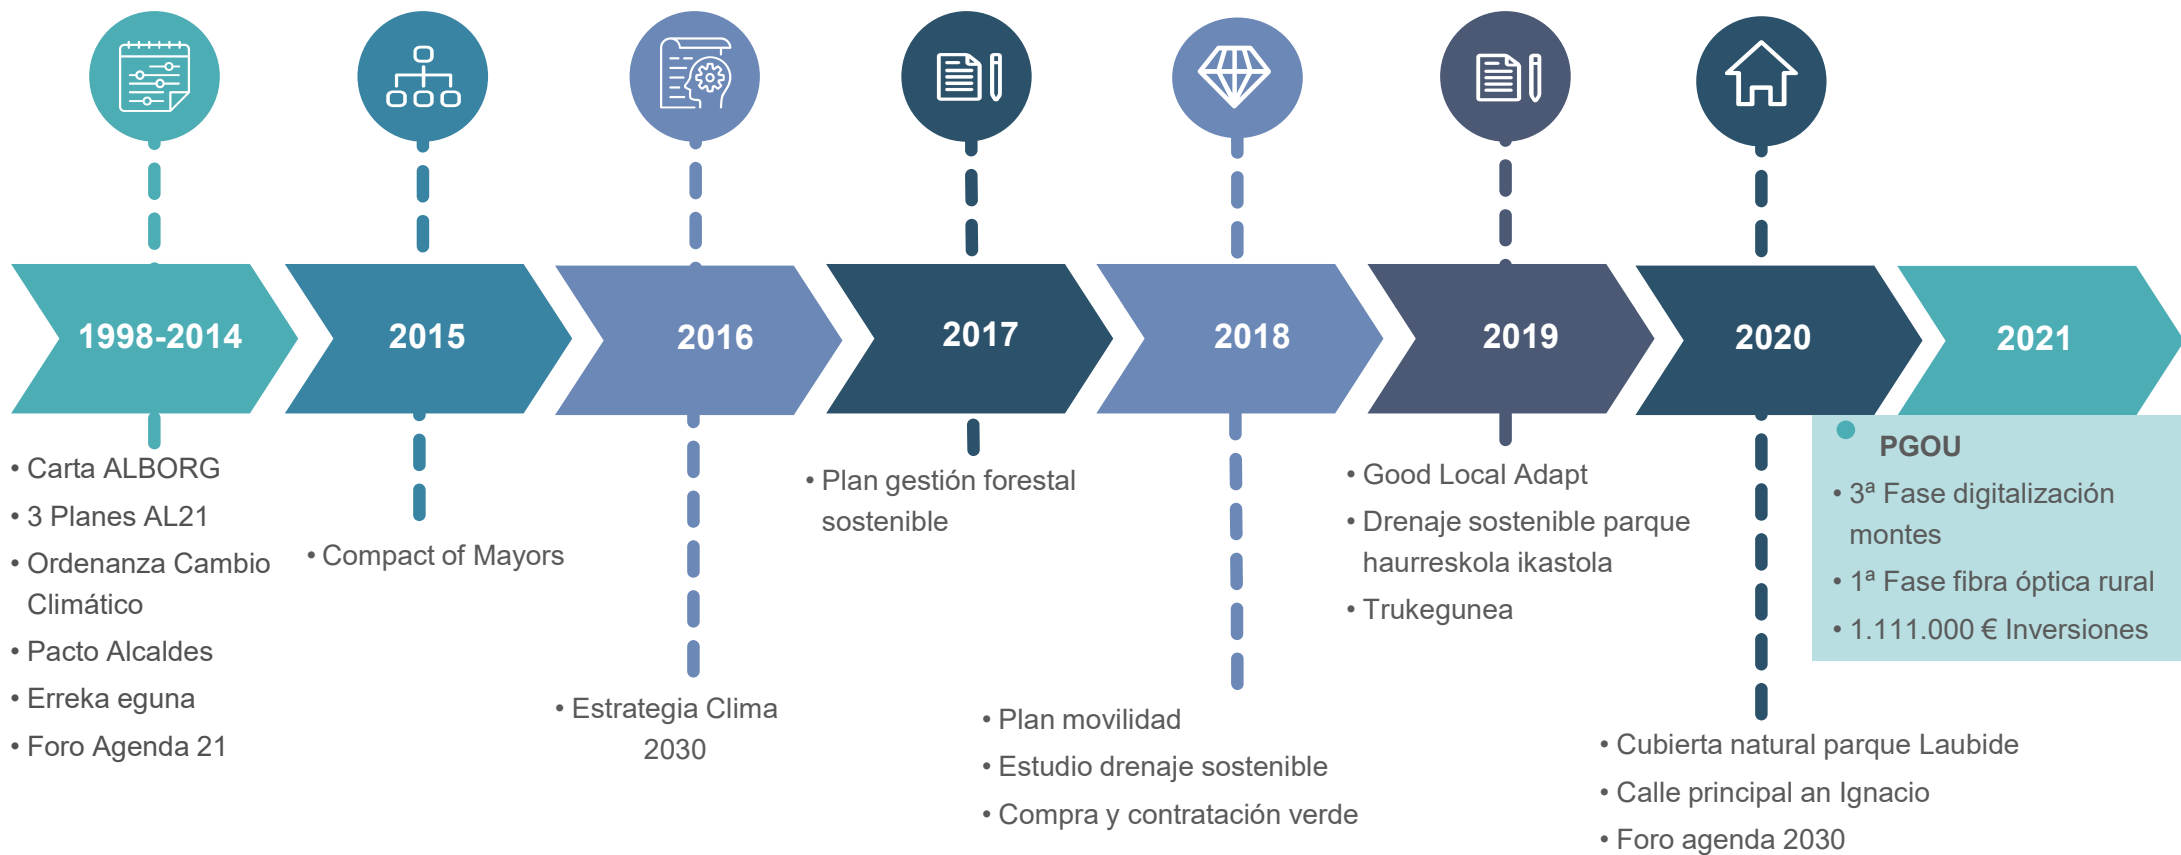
1998-2014

2015

2016

2017

2018

2019

2020

2021

• Carta ALBORG
• 3 Planes AL21
• Ordenanza Cambio Climático
• Pacto Alcaldes
• Erreka eguna
• Foro Agenda 21

• Compact of Mayors

• Estrategia Clima 2030

• Plan gestión forestal sostenible

• Plan movilidad
• Estudio drenaje sostenible
• Compra y contratación verde

• Good Local Adapt
• Drenaje sostenible parque haurreskola ikastola
• Trukegunea

• Cubierta natural parque Laubide
• Calle principal an Ignacio
• Foro agenda 2030

PGOU
• 3ª Fase digitalización montes
• 1ª Fase fibra óptica rural
• 1.111.000 € Inversiones